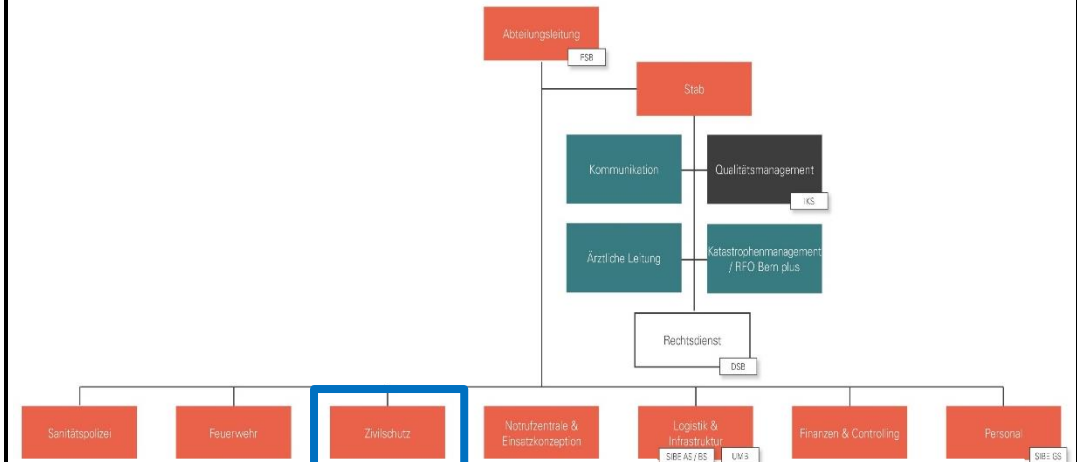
Abteilungsleitung
FSB

Stab

Kommunikation

Qualitätsmanagement
IKS

Ärztliche Leitung

Katastrophenmanagement / RFO Bern plus

Rechtsdienst
DSB

Sanitätspolizei

Feuerwehr

Zivilschutz

Notrufzentrale & Einsatzkonzeption

Logistik & Infrastruktur
SIBE AS / BS
UMB

Finanzen & Controlling

Personal
SIBE GS